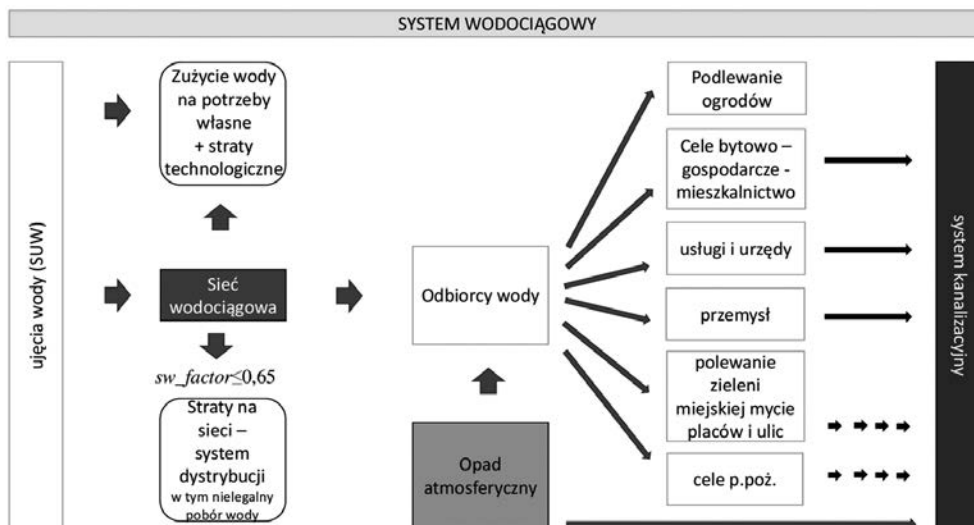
SYSTEM WODOCIĄGOWY

ujęcia wody (SUW)

Zużycie wody na potrzeby własne + straty technologiczne

Sieć wodociągowa

$sw\_factor \leq 0{,}65$

Straty na sieci – system dystrybucji w tym nielegalny pobór wody

Odbiorcy wody

Opad atmosferyczny

Podlewanie ogrodów

Cele bytowo – gospodarcze - mieszkalnictwo

usługi i urzędy

przemysł

polewanie zieleni miejskiej mycie placów i ulic

cele p.poż.

system kanalizacyjny